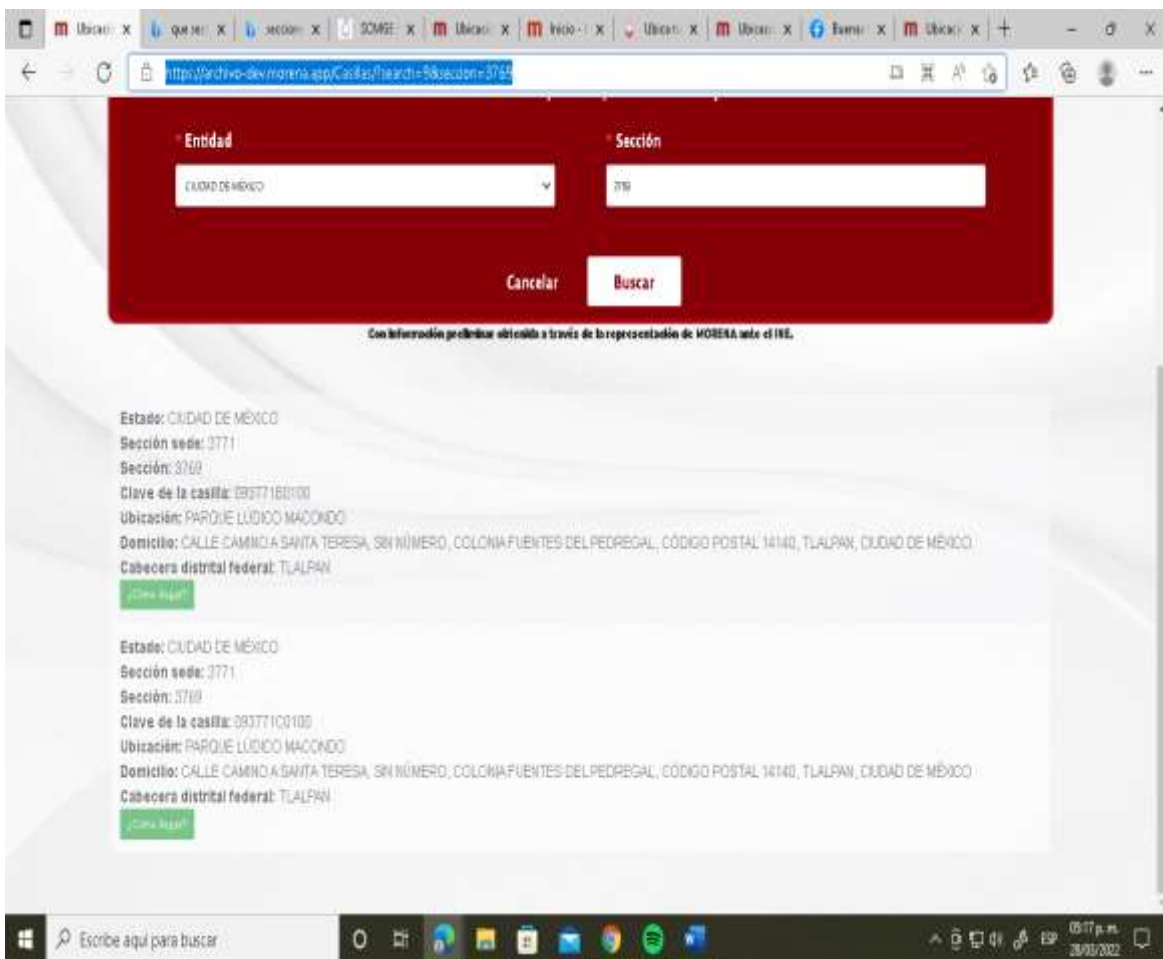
Ubicaci x | que ser x | seccion x | SOMGE x | Ubicaci x | Inicio - x | Ubicaci x | Ubicaci x | Buenas x | Ubicaci x | +

https://archivo-dev.morena.app/Casillas/?search=9&seccion=3769

* Entidad
CIUDAD DE MÉXICO

* Sección
3769

Cancelar
Buscar

Con información preliminar obtenida a través de la representación de MORENA ante el INE.

Estado: CIUDAD DE MÉXICO
Sección sede: 3771
Sección: 3769
Clave de la casilla: 093771B0100
Ubicación: PARQUE LÚDICO MACONDO
Domicilio: CALLE CAMINO A SANTA TERESA, SIN NÚMERO, COLONIA FUENTES DEL PEDREGAL, CÓDIGO POSTAL 14140, TLALPAN, CIUDAD DE MÉXICO
Cabecera distrital federal: TLALPAN
¿Cómo llegar?

Estado: CIUDAD DE MÉXICO
Sección sede: 3771
Sección: 3769
Clave de la casilla: 093771C0100
Ubicación: PARQUE LÚDICO MACONDO
Domicilio: CALLE CAMINO A SANTA TERESA, SIN NÚMERO, COLONIA FUENTES DEL PEDREGAL, CÓDIGO POSTAL 14140, TLALPAN, CIUDAD DE MÉXICO
Cabecera distrital federal: TLALPAN
¿Cómo llegar?

Escribe aquí para buscar
ESP 05:17 p. m. 28/03/2022